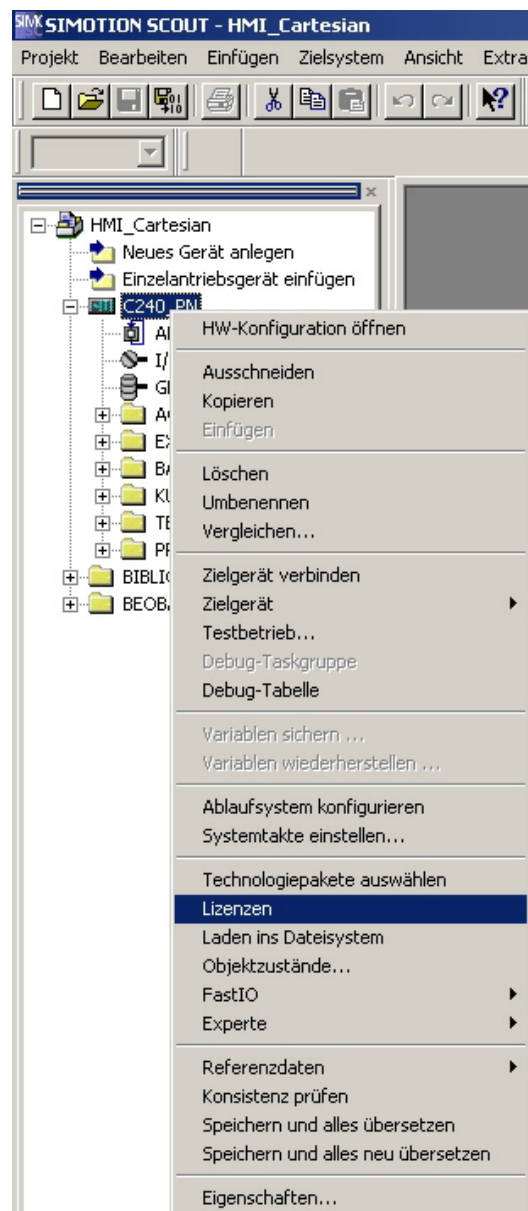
SIMOTION SCOUT - HMI_Cartesian

Projekt Bearbeiten Einfügen Zielsystem Ansicht Extra

HMI_Cartesian
Neues Gerät anlegen
Einzelantriebsgerät einfügen
C240_PM
A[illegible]
I/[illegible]
G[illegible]
A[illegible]
E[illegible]
B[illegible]
K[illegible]
T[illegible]
P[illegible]
BIBLI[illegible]
BEOB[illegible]

HW-Konfiguration öffnen
Ausschneiden
Kopieren
Einfügen
Löschen
Umbenennen
Vergleichen...
Zielgerät verbinden
Zielgerät
Testbetrieb...
Debug-Taskgruppe
Debug-Tabelle
Variablen sichern ...
Variablen wiederherstellen ...
Ablaufsystem konfigurieren
Systemtakte einstellen...
Technologiepakete auswählen
Lizenzen
Laden ins Dateisystem
Objektzustände...
FastIO
Experte
Referenzdaten
Konsistenz prüfen
Speichern und alles übersetzen
Speichern und alles neu übersetzen
Eigenschaften...